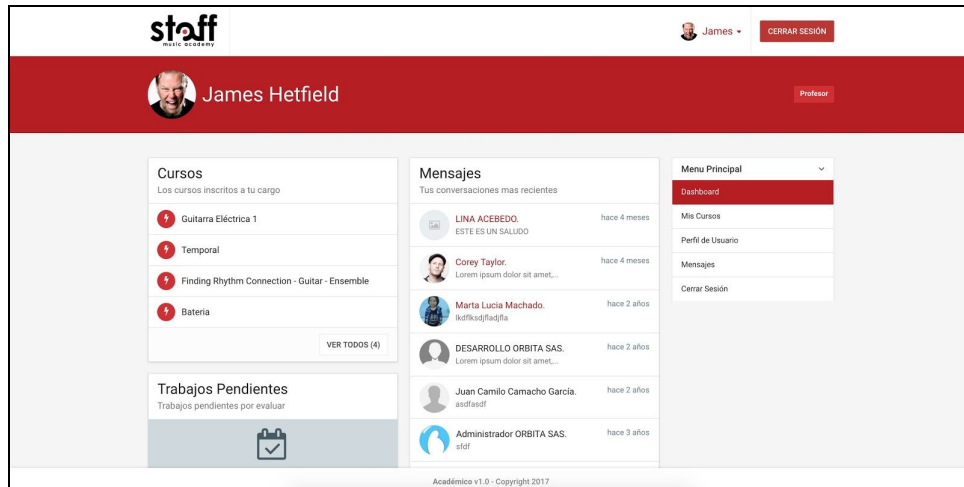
staff
music academy

James ▾ CERRAR SESIÓN

James Hetfield

Profesor

Cursos
Los cursos inscritos a tu cargo

Guitarra Eléctrica 1

Temporal

Finding Rhythm Connection - Guitar - Ensemble

Bateria

VER TODOS (4)

Trabajos Pendientes
Trabajos pendientes por evaluar

Mensajes
Tus conversaciones mas recientes

LINA ACEBEDO. hace 4 meses
ESTE ES UN SALUDO

Corey Taylor. hace 4 meses
Lorem ipsum dolor sit amet,...

Marta Lucia Machado. hace 2 años
lkdflksdjfladjfla

DESARROLLO ORBITA SAS. hace 2 años
Lorem ipsum dolor sit amet,...

Juan Camilo Camacho García. hace 2 años
asdfasdf

Administrador ORBITA SAS. hace 3 años
sfdf

Menu Principal

Dashboard

Mis Cursos

Perfil de Usuario

Mensajes

Cerrar Sesión

Académico v1.0 - Copyright 2017